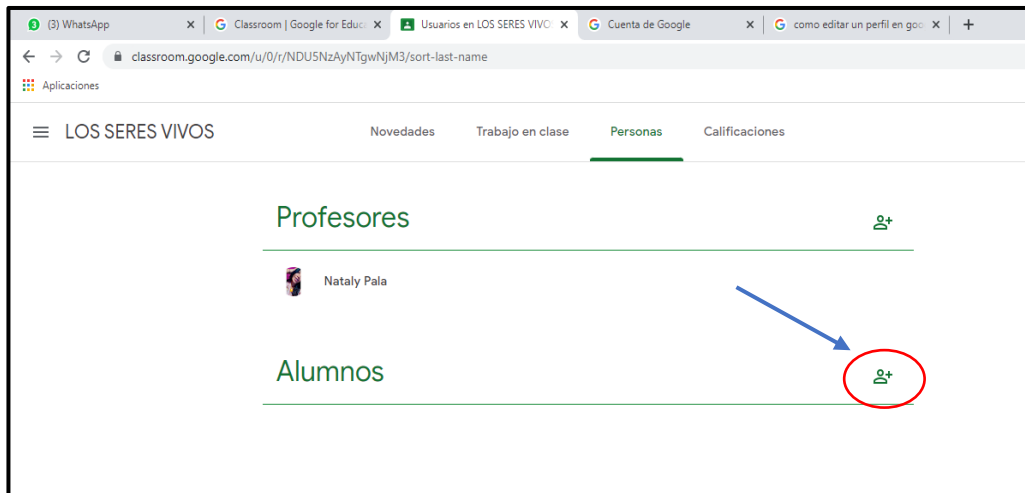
(3) WhatsApp ×
Classroom | Google for Educ ×
Usuarios en LOS SERES VIVO ×
Cuenta de Google ×
como editar un perfil en goo ×
+

classroom.google.com/u/0/r/NDU5NzAyNTgwNjM3/sort-last-name

Aplicaciones

LOS SERES VIVOS
Novedades
Trabajo en clase
Personas
Calificaciones

Profesores

Nataly Pala

Alumnos